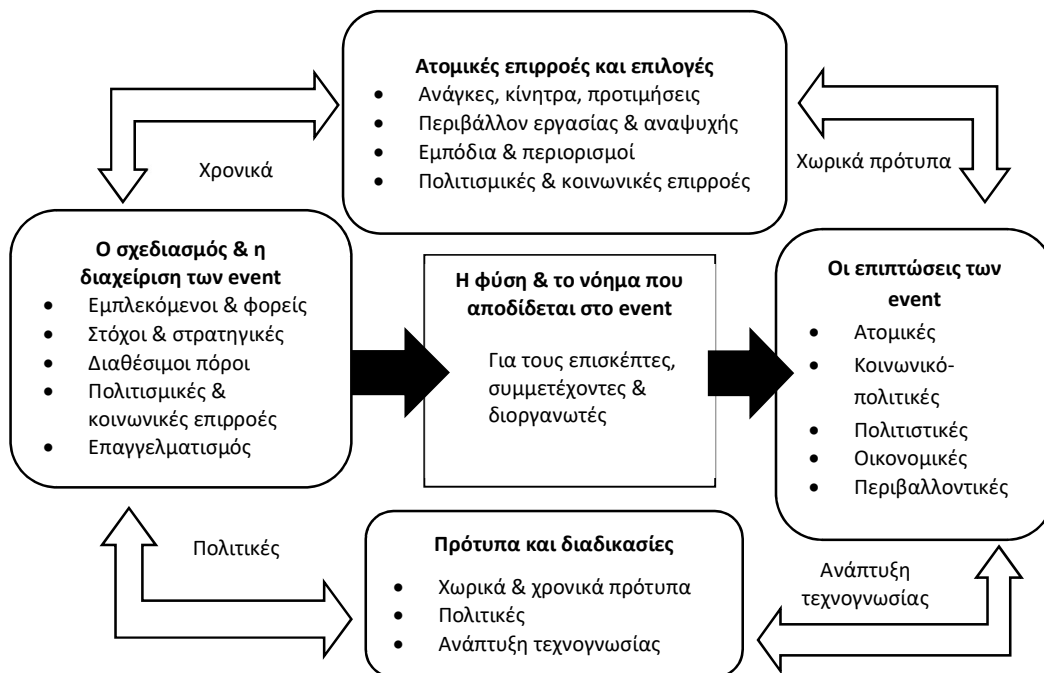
**Ατομικές επιρροές και επιλογές**
- Ανάγκες, κίνητρα, προτιμήσεις
- Περιβάλλον εργασίας & αναψυχής
- Εμπόδια & περιορισμοί
- Πολιτισμικές & κοινωνικές επιρροές

Χρονικά

Χωρικά πρότυπα

**Ο σχεδιασμός & η διαχείριση των event**
- Εμπλεκόμενοι & φορείς
- Στόχοι & στρατηγικές
- Διαθέσιμοι πόροι
- Πολιτισμικές & κοινωνικές επιρροές
- Επαγγελματισμός

**Η φύση & το νόημα που αποδίδεται στο event**

Για τους επισκέπτες, συμμετέχοντες & διοργανωτές

**Οι επιπτώσεις των event**
- Ατομικές
- Κοινωνικό-πολιτικές
- Πολιτιστικές
- Οικονομικές
- Περιβαλλοντικές

Πολιτικές

**Πρότυπα και διαδικασίες**
- Χωρικά & χρονικά πρότυπα
- Πολιτικές
- Ανάπτυξη τεχνογνωσίας

Ανάπτυξη τεχνογνωσίας